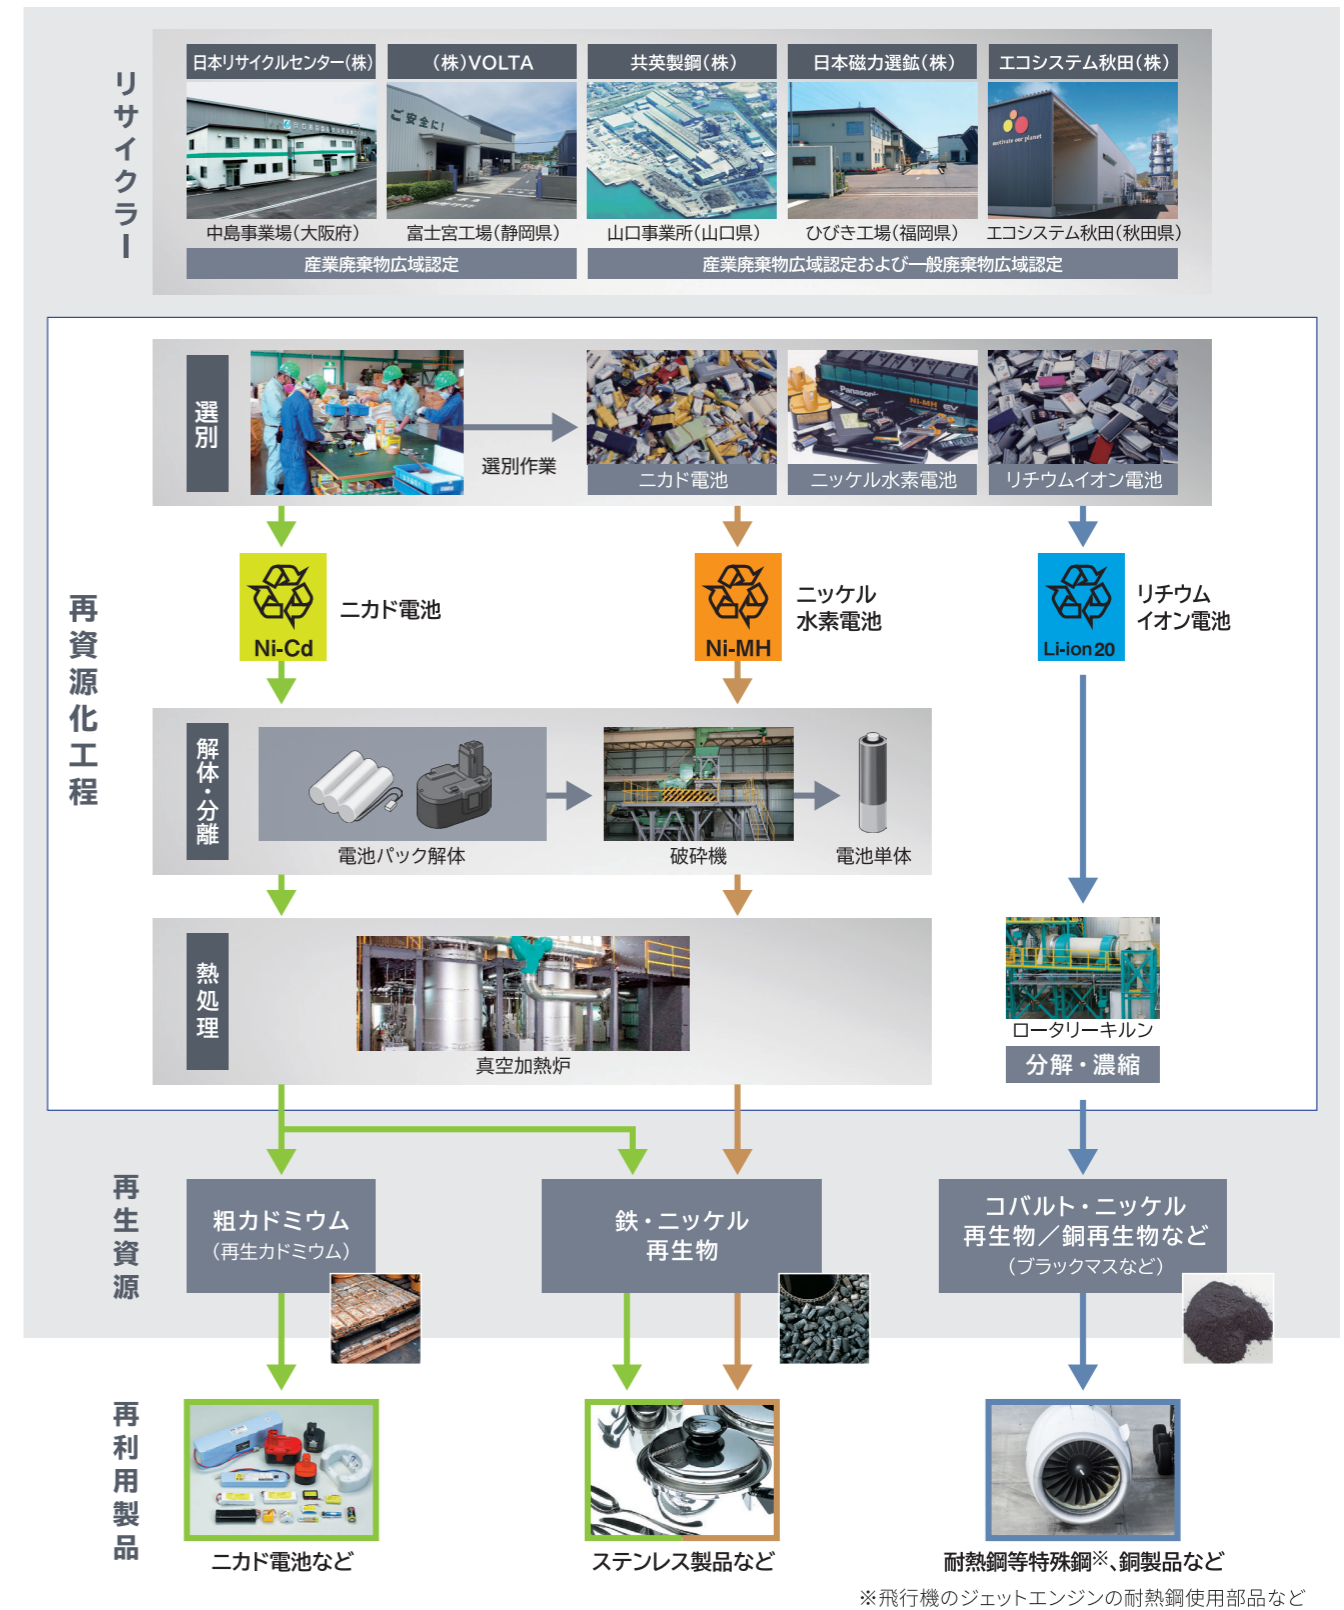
リサイクラー

日本リサイクルセンター(株)
(株)VOLTA
共英製鋼(株)
日本磁力選鉱(株)
エコシステム秋田(株)

ご安全に!

motivate our planet

中島事業場(大阪府)
富士宮工場(静岡県)
山口事業所(山口県)
ひびき工場(福岡県)
エコシステム秋田(秋田県)

産業廃棄物広域認定
産業廃棄物広域認定および一般廃棄物広域認定

再資源化工程

選別
選別作業
ニカド電池
ニッケル水素電池
リチウムイオン電池

Ni-Cd
ニカド電池
Ni-MH
ニッケル水素電池
Li-ion20
リチウムイオン電池

解体・分離
電池パック解体
破砕機
電池単体

熱処理
真空加熱炉

ロータリーキルン
分解・濃縮

再生資源
粗カドミウム
(再生カドミウム)
鉄・ニッケル再生物
コバルト・ニッケル再生物/銅再生物など
(ブラックマスなど)

再利用製品
ニカド電池など
ステンレス製品など
耐熱鋼等特殊鋼※、銅製品など
※飛行機のジェットエンジンの耐熱鋼使用部品など